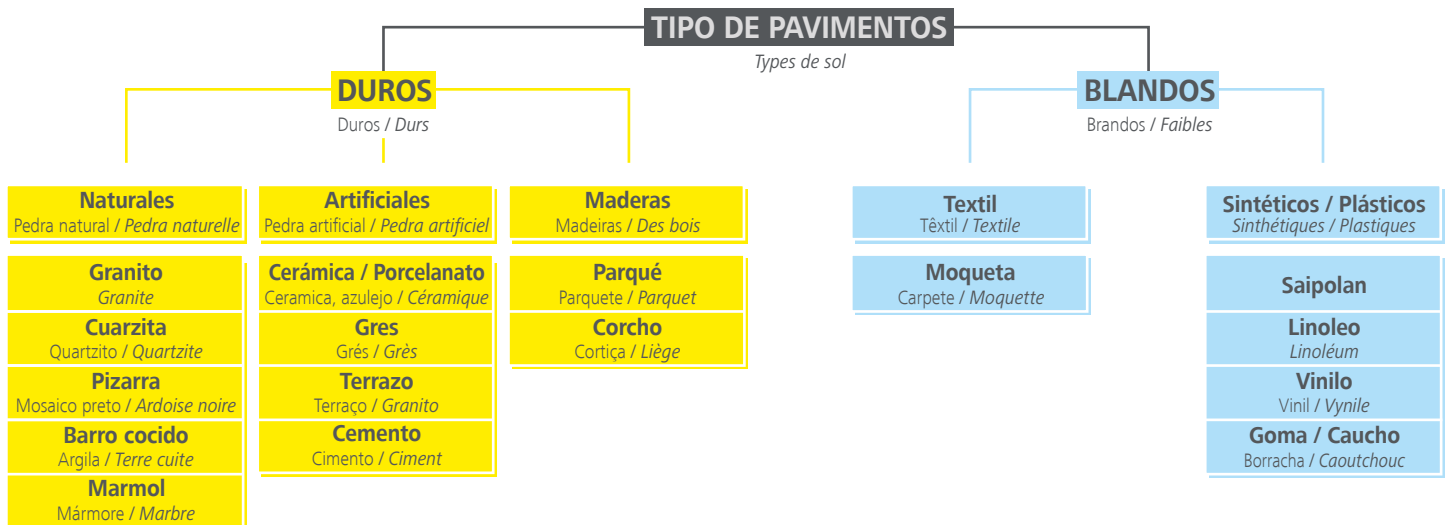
TIPO DE PAVIMENTOS
Types de sol

DUROS
Duros / Durs

BLANDOS
Brandos / Faibles

Naturales
Pedra natural / Pedra naturelle

Granito
Granite

Cuarzita
Quartzito / Quartzite

Pizarra
Mosaico preto / Ardoise noire

Barro cocido
Argila / Terre cuite

Marmol
Mármore / Marbre

Artificiales
Pedra artificial / Pedra artificiel

Cerámica / Porcelanato
Ceramica, azulejo / Céramique

Gres
Grés / Grès

Terrazo
Terraço / Granito

Cemento
Cimento / Ciment

Maderas
Madeiras / Des bois

Parqué
Parquete / Parquet

Corcho
Cortiça / Liège

Textil
Têxtil / Textile

Moqueta
Carpete / Moquette

Sintéticos / Plásticos
Sinthétiques / Plastiques

Saipolan

Linoleo
Linoléum

Vinilo
Vinil / Vynile

Goma / Caucho
Borracha / Caoutchouc